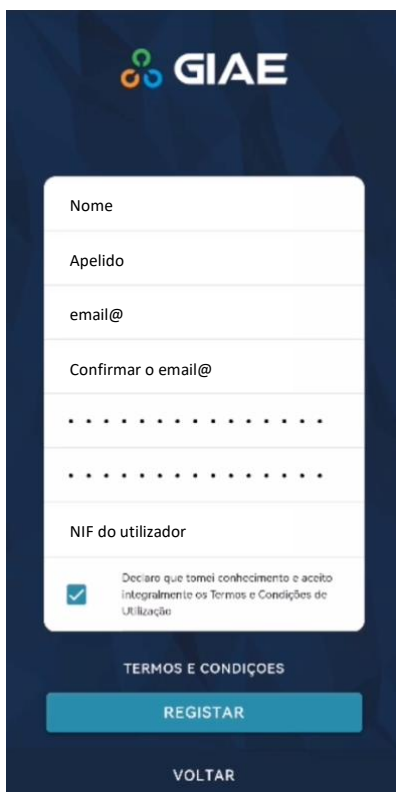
GIAE

Nome

Apelido

email@

Confirmar o email@

• • • • • • • • • • • • • •

• • • • • • • • • • • • • •

NIF do utilizador

Declaro que tomei conhecimento e aceito integralmente os Termos e Condições de Utilização

TERMOS E CONDIÇOES

REGISTAR

VOLTAR